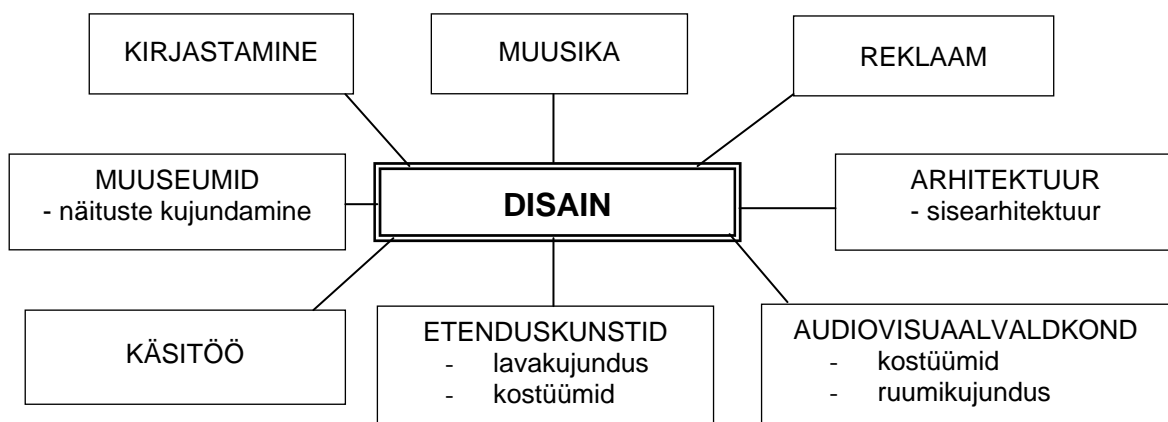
KIRJASTAMINE

MUUSIKA

REKLAAM

MUUSEUMID
- näituste kujundamine

DISAIN

ARHITEKTUUR
- sisearhitektuur

KÄSITÖÖ

ETENDUSKUNSTID
- lavakujundus
- kostüümid

AUDIOVISUAALVALDKOND
- kostüümid
- ruumikujundus